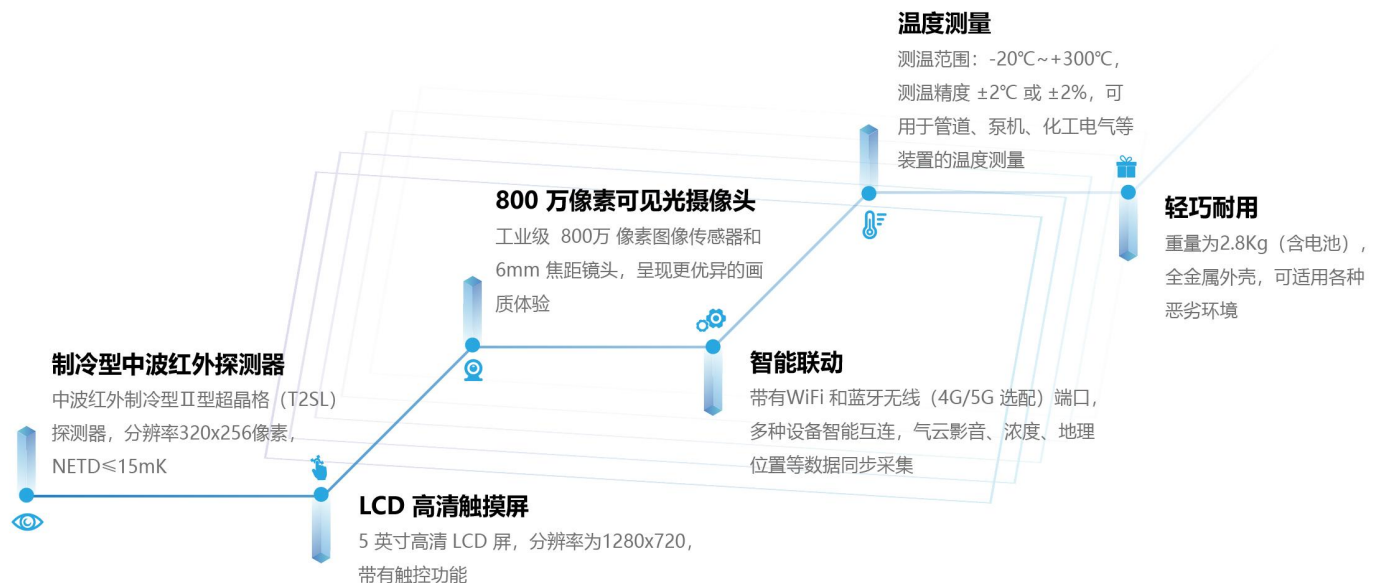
温度测量

测温范围：-20℃~+300℃，测温精度 ±2℃ 或 ±2%，可用于管道、泵机、化工电气等装置的温度测量

800 万像素可见光摄像头

工业级 800万 像素图像传感器和 6mm 焦距镜头，呈现更优异的画质体验

轻巧耐用

重量为2.8Kg（含电池），全金属外壳，可适用各种恶劣环境

制冷型中波红外探测器

中波红外制冷型Ⅱ型超晶格（T2SL）探测器，分辨率320x256像素，NETD≤15mK

智能联动

带有WiFi 和蓝牙无线（4G/5G 选配）端口，多种设备智能互连，气云影音、浓度、地理位置等数据同步采集

LCD 高清触摸屏

5 英寸高清 LCD 屏，分辨率为1280x720，带有触控功能